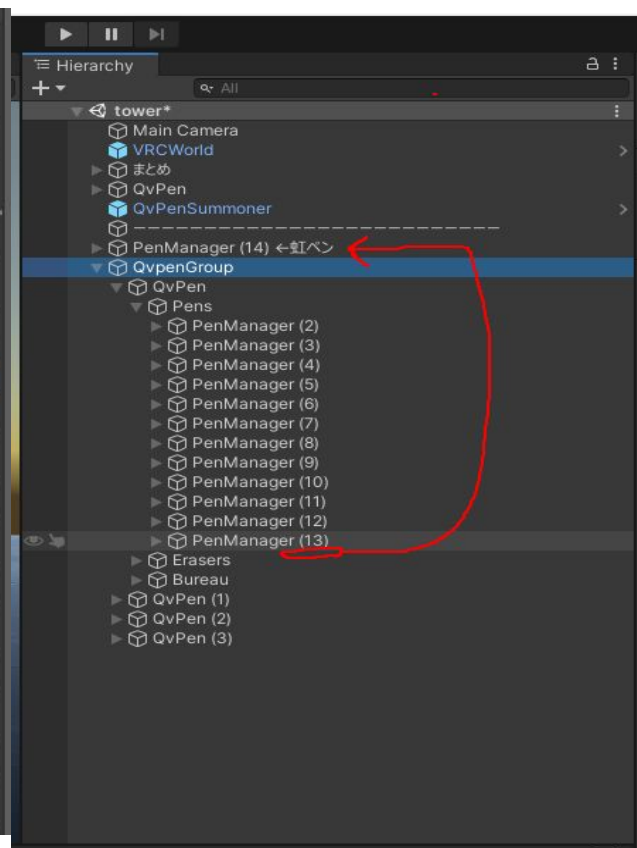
Hierarchy

+▾

All

tower*

Main Camera

VRCWorld

まとめ

QvPen

QvPenSummoner

————————————————

PenManager (14) ←虹ペン

QvpenGroup

QvPen

Pens

PenManager (2)

PenManager (3)

PenManager (4)

PenManager (5)

PenManager (6)

PenManager (7)

PenManager (8)

PenManager (9)

PenManager (10)

PenManager (11)

PenManager (12)

PenManager (13)

Erasers

Bureau

QvPen (1)

QvPen (2)

QvPen (3)